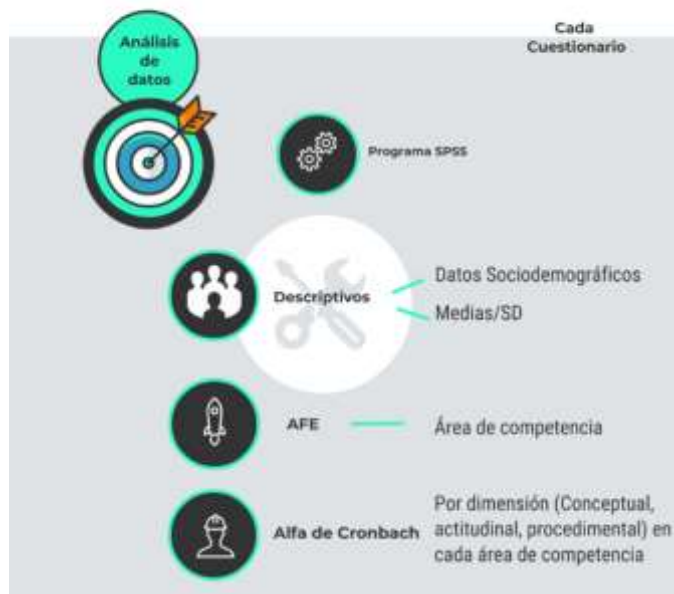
Cada Cuestionario

Análisis de datos

Programa SPSS

Descriptivos

Datos Sociodemográficos

Medias/SD

AFE

Área de competencia

Alfa de Cronbach

Por dimensión (Conceptual, actitudinal, procedimental) en cada área de competencia